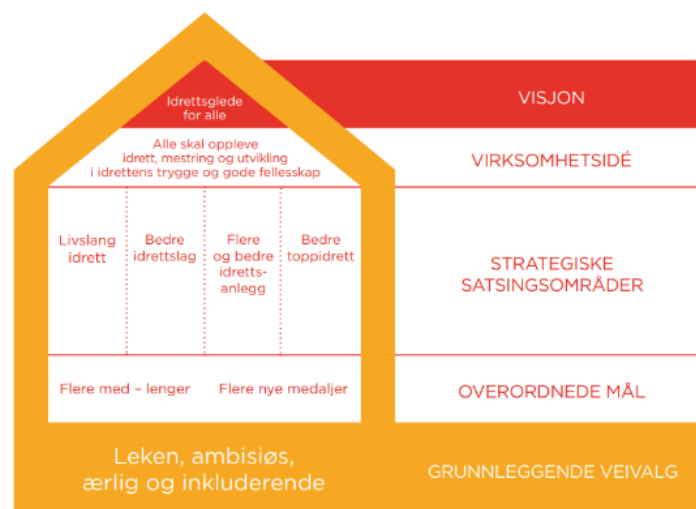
Idrettsglede for alle

VISJON

Alle skal oppleve idrett, mestring og utvikling i idrettens trygge og gode fellesskap

VIRKSOMHETSIDÉ

Livslang idrett

Bedre idrettslag

Flere og bedre idrettsanlegg

Bedre toppidrett

STRATEGISKE SATSINGSOMRÅDER

Flere med – lenger

Flere nye medaljer

OVERORDNEDE MÅL

Leken, ambisiøs, ærlig og inkluderende

GRUNNLEGGENDE VEIVALG